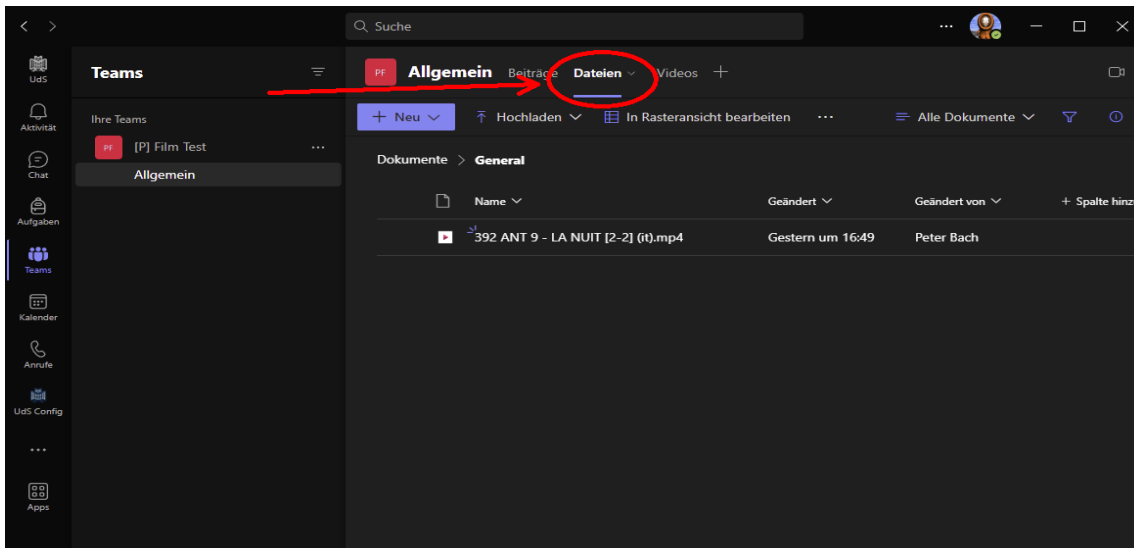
< >

Suche

...

UdS

Aktivität

Chat

Aufgaben

Teams

Kalender

Anrufe

UdS Config

...

Apps

Teams

Ihre Teams

PF [P] Film Test ...

Allgemein

PF Allgemein Beiträge Dateien Videos +

+ Neu Hochladen In Rasteransicht bearbeiten ... Alle Dokumente

Dokumente > General

| | Name | Geändert | Geändert von | + Spalte hinz |
|---|---|---|---|---|
| | 392 ANT 9 - LA NUIT [2-2] (it).mp4 | Gestern um 16:49 | Peter Bach | |